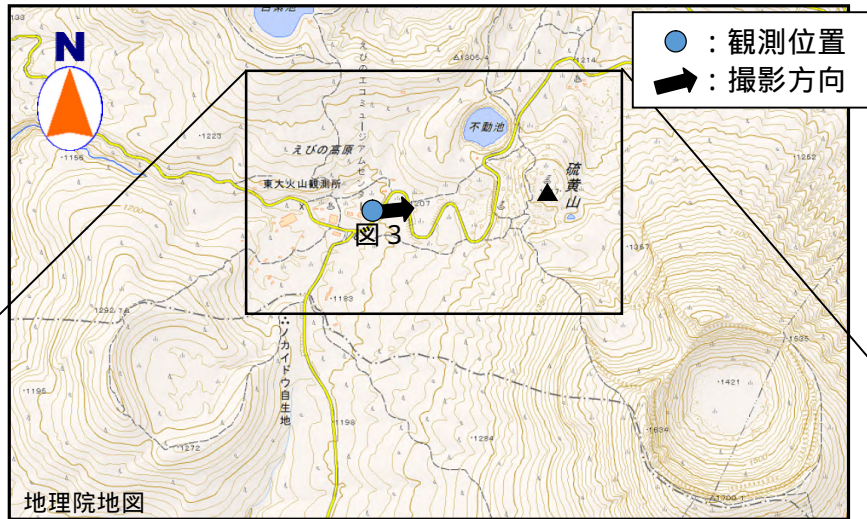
N

：観測位置
：撮影方向

不動池
えびの高原
東大火山観測所
えびのエコミュージアムセンター
硫黄山
図 3
ソカイドウ自生地
地理院地図

·1223
·1156
·1183
·1305.4
1214
·1252
·1357
·1292.7
·1195
·1272
·1198
·1284
·1421
·1634
·1535
·1700.1
·1133
1207